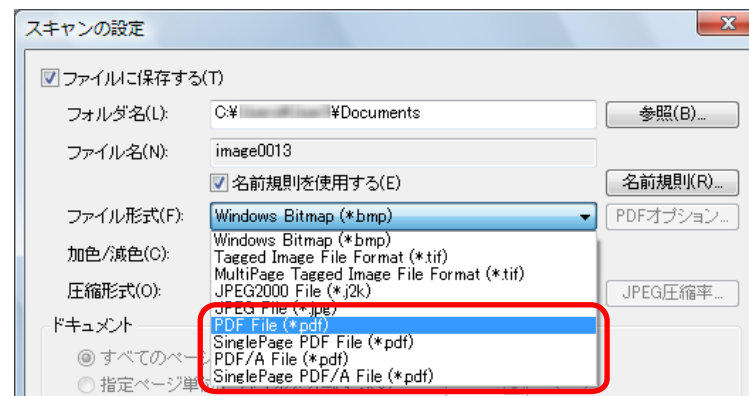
スキャンの設定

ファイルに保存する(T)

フォルダ名(L): C:¥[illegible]¥Documents 参照(B)...

ファイル名(N): image0013

名前規則を使用する(E) 名前規則(R)...

ファイル形式(F): Windows Bitmap (*.bmp) PDFオプション...

Windows Bitmap (*.bmp)
Tagged Image File Format (*.tif)
MultiPage Tagged Image File Format (*.tif)
JPEG2000 File (*.j2k)
JPEG File (*.jpg)
PDF File (*.pdf)
SinglePage PDF File (*.pdf)
PDF/A File (*.pdf)
SinglePage PDF/A File (*.pdf)

加色/減色(C):

圧縮形式(O): JPEG圧縮率...

ドキュメント

すべてのペー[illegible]

指定ページ単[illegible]